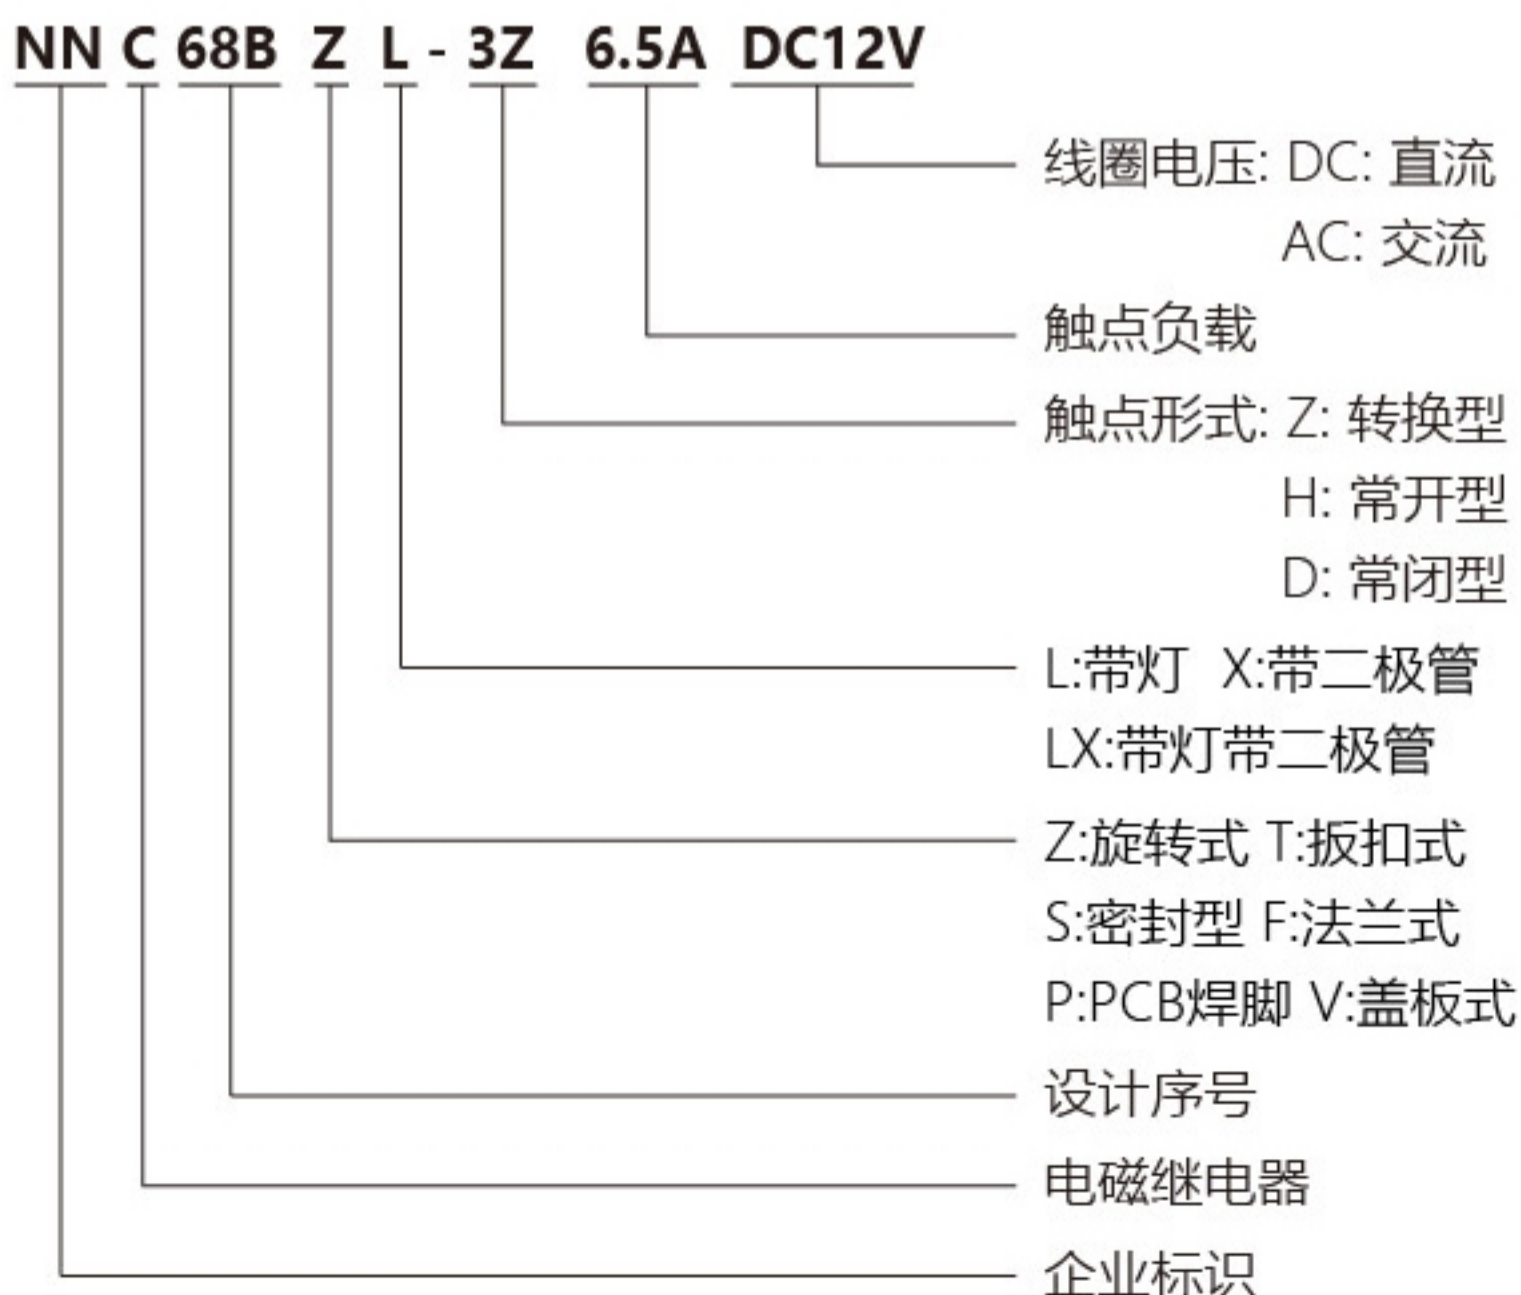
NN C 68B Z L - 3Z 6.5A DC12V

线圈电压: DC: 直流
AC: 交流

触点负载

触点形式: Z: 转换型
H: 常开型
D: 常闭型

L:带灯 X:带二极管
LX:带灯带二极管

Z:旋转式 T:扳扣式
S:密封型 F:法兰式
P:PCB焊脚 V:盖板式

设计序号

电磁继电器

企业标识